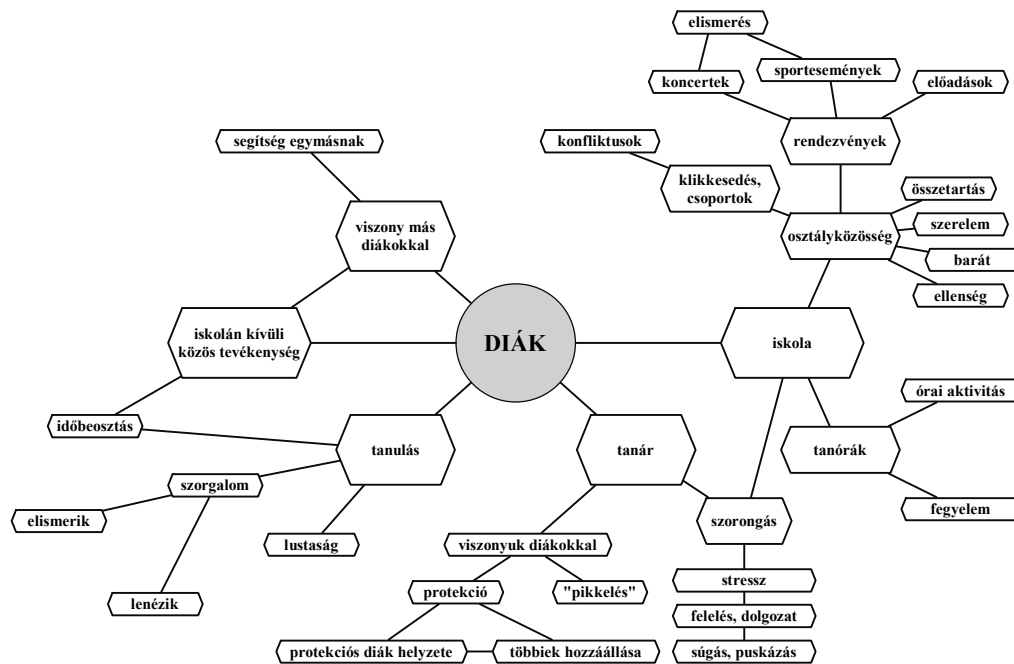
elismerés

sportesemények

koncertek

előadások

rendezvények

konfliktusok

segítség egymásnak

klikkesedés, csoportok

összetartás

szerelem

osztályközösség

viszony más diákokkal

barát

ellenség

iskolán kívüli közös tevékenység

DIÁK

iskola

órai aktivitás

időbeosztás

tanulás

tanár

tanórák

szorgalom

elismerik

fegyelem

szorongás

lustaság

viszonyuk diákokkal

stressz

protekció

"pikkelés"

lenézik

felelés, dolgozat

protekciós diák helyzete

többiek hozzáállása

súgás, puskázás